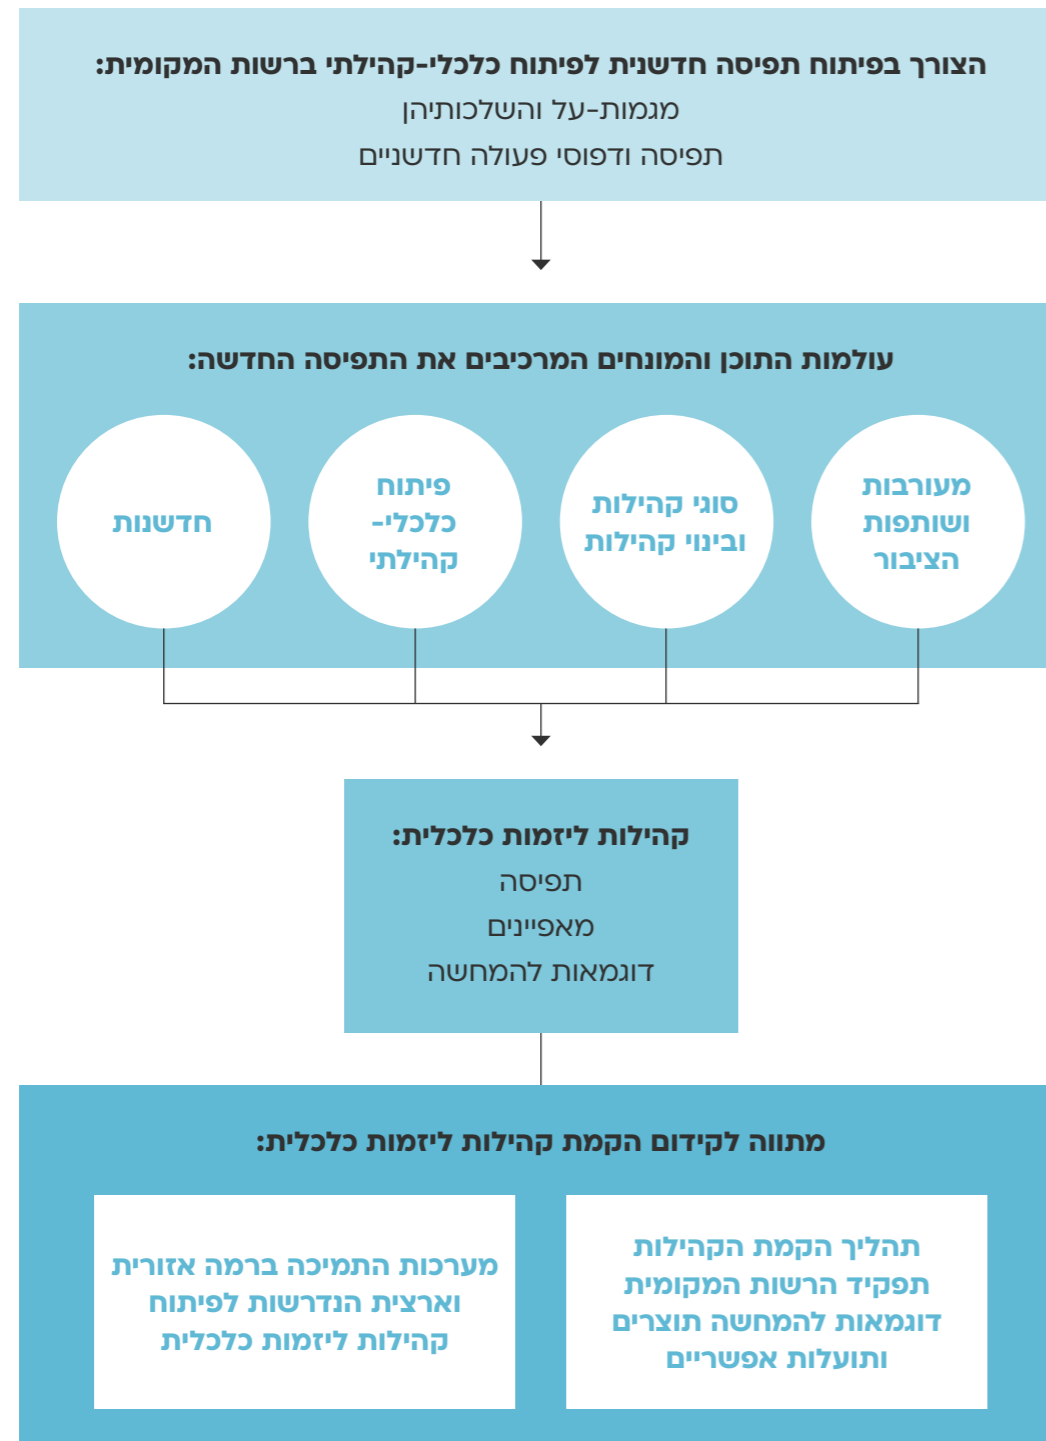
הצורך בפיתוח תפיסה חדשנית לפיתוח כלכלי-קהילתי ברשות המקומית:
מגמות-על והשלכותיהן
תפיסה ודפוסי פעולה חדשניים

עולמות התוכן והמונחים המרכיבים את התפיסה החדשה:

מעורבות ושותפות הציבור

סוגי קהילות ובינוי קהילות

פיתוח כלכלי-קהילתי

חדשנות

קהילות ליזמות כלכלית:
תפיסה
מאפיינים
דוגמאות להמחשה

מתווה לקידום הקמת קהילות ליזמות כלכלית:

תהליך הקמת הקהילות
תפקיד הרשות המקומית
דוגמאות להמחשה תוצרים ותועלות אפשריים

מערכות התמיכה ברמה אזורית וארצית הנדרשות לפיתוח קהילות ליזמות כלכלית